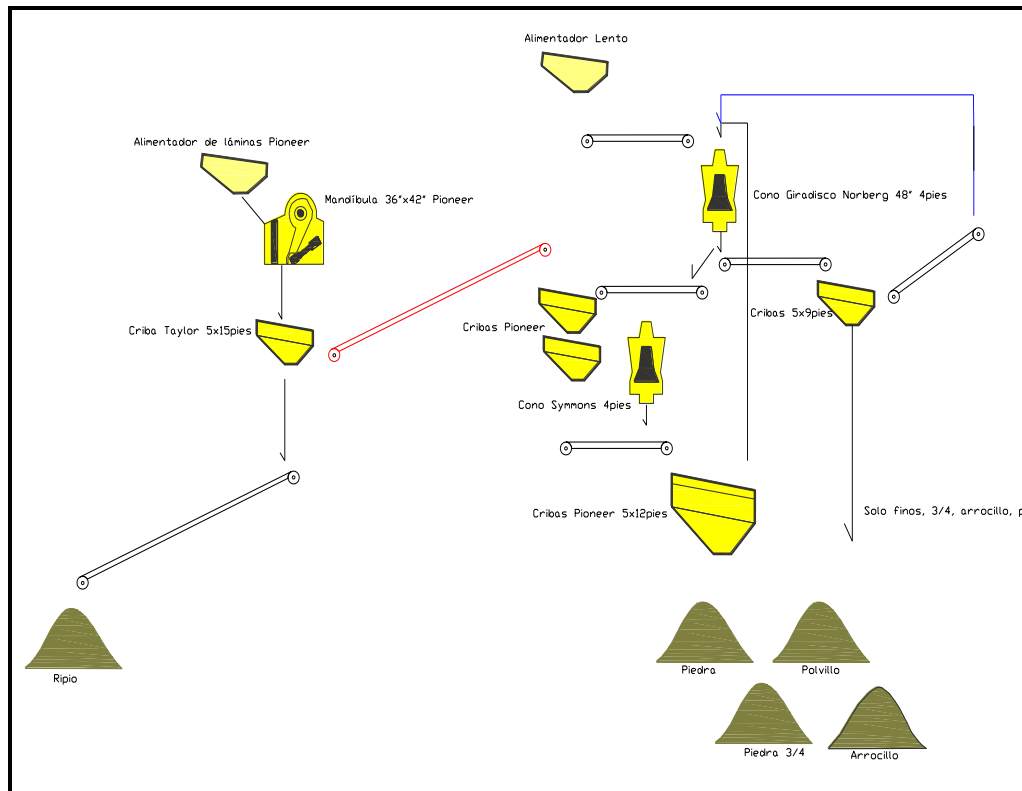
Alimentador Lento

Alimentador de láminas Pioneer

Mandíbula 36"x42" Pioneer

Cono Giradisco Norberg 48" 4pies

Criba Taylor 5x15pies

Cribas Pioneer

Cribas 5x9pies

Cono Symmons 4pies

Cribas Pioneer 5x12pies

Solo finos, 3/4, arrocillo, p

Ripio

Piedra

Polvillo

Piedra 3/4

Arrocillo